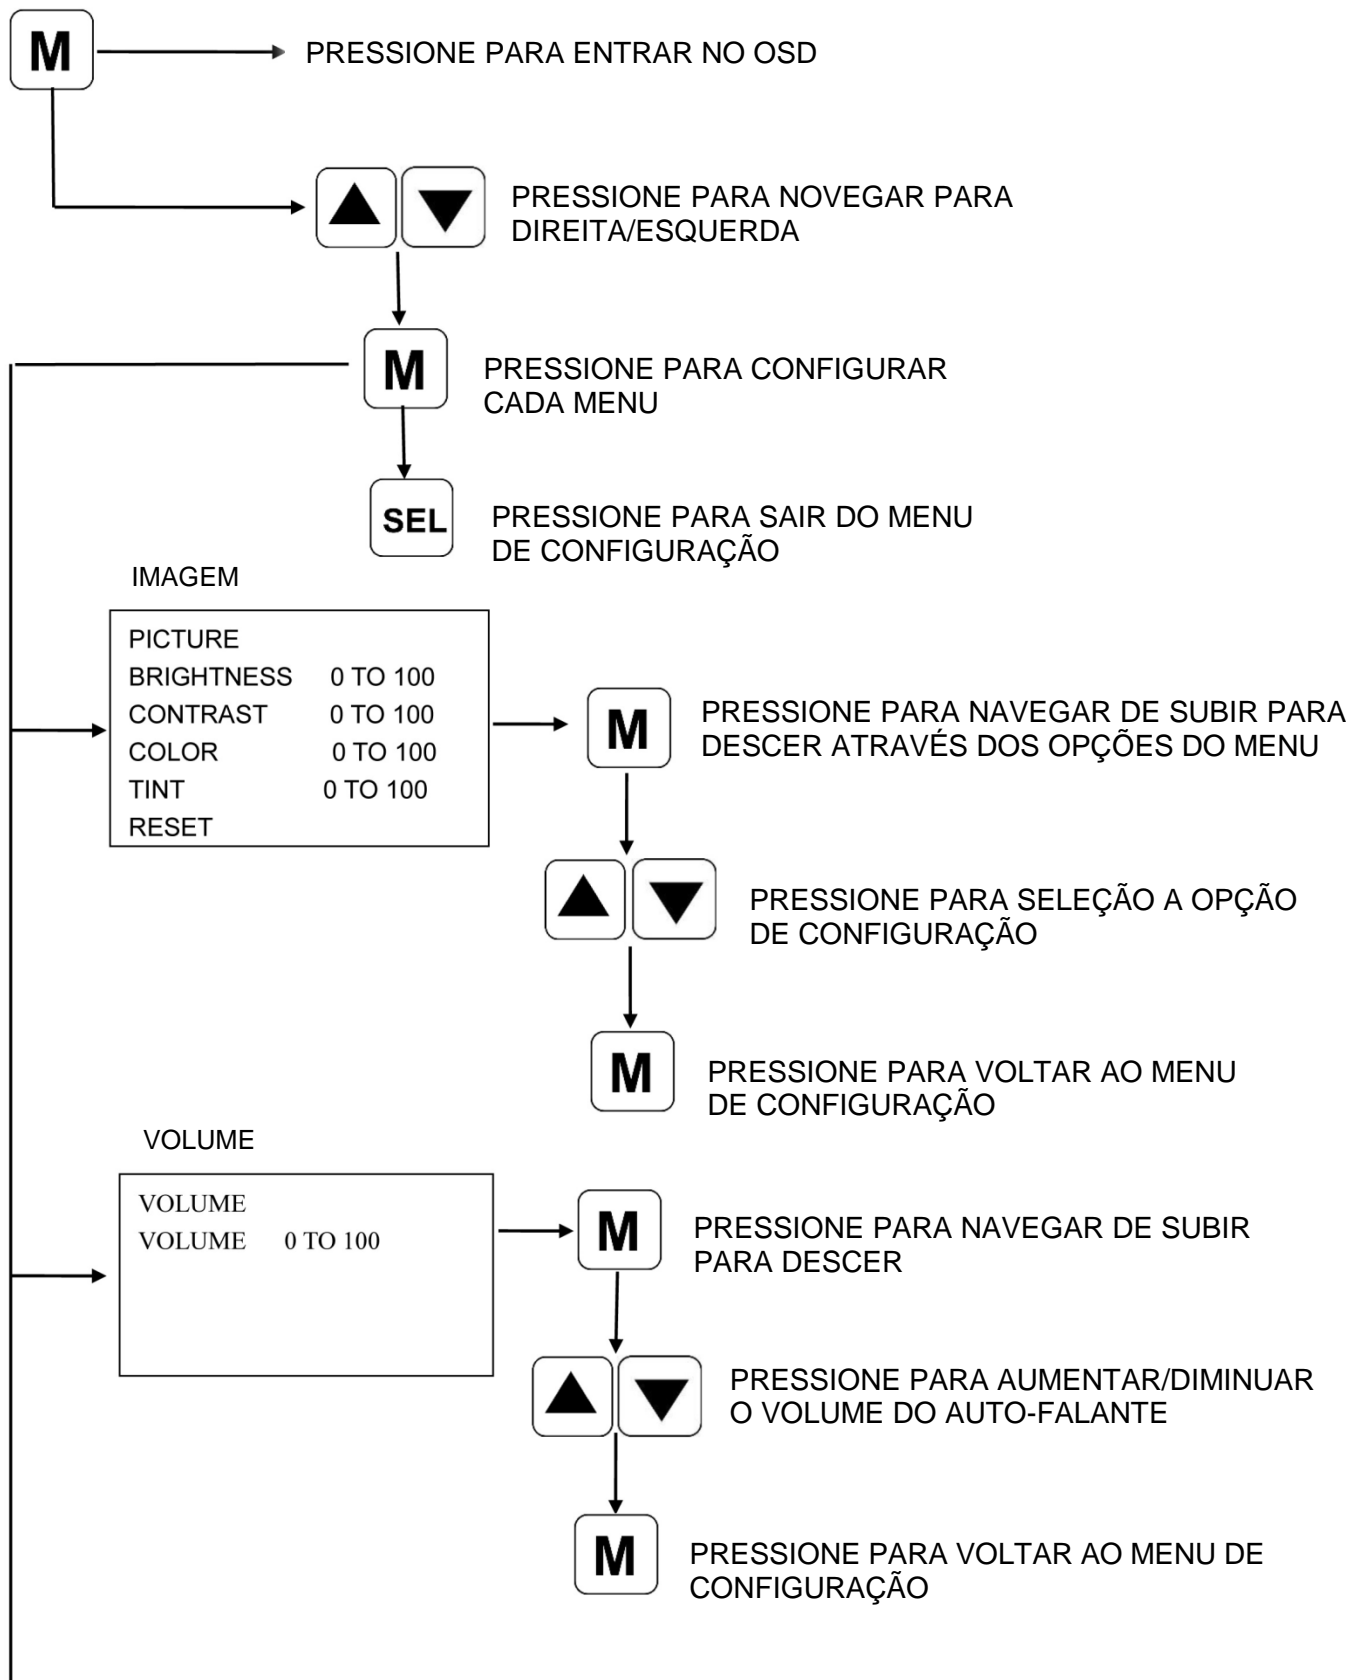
M

PRESSIONE PARA ENTRAR NO OSD

PRESSIONE PARA NOVEGAR PARA DIREITA/ESQUERDA

M

PRESSIONE PARA CONFIGURAR CADA MENU

SEL

PRESSIONE PARA SAIR DO MENU DE CONFIGURAÇÃO

IMAGEM

PICTURE
BRIGHTNESS 0 TO 100
CONTRAST 0 TO 100
COLOR 0 TO 100
TINT 0 TO 100
RESET

M

PRESSIONE PARA NAVEGAR DE SUBIR PARA DESCER ATRAVÉS DOS OPÇÕES DO MENU

PRESSIONE PARA SELEÇÃO A OPÇÃO DE CONFIGURAÇÃO

M

PRESSIONE PARA VOLTAR AO MENU DE CONFIGURAÇÃO

VOLUME

VOLUME
VOLUME 0 TO 100

M

PRESSIONE PARA NAVEGAR DE SUBIR PARA DESCER

PRESSIONE PARA AUMENTAR/DIMINUAR O VOLUME DO AUTO-FALANTE

M

PRESSIONE PARA VOLTAR AO MENU DE CONFIGURAÇÃO